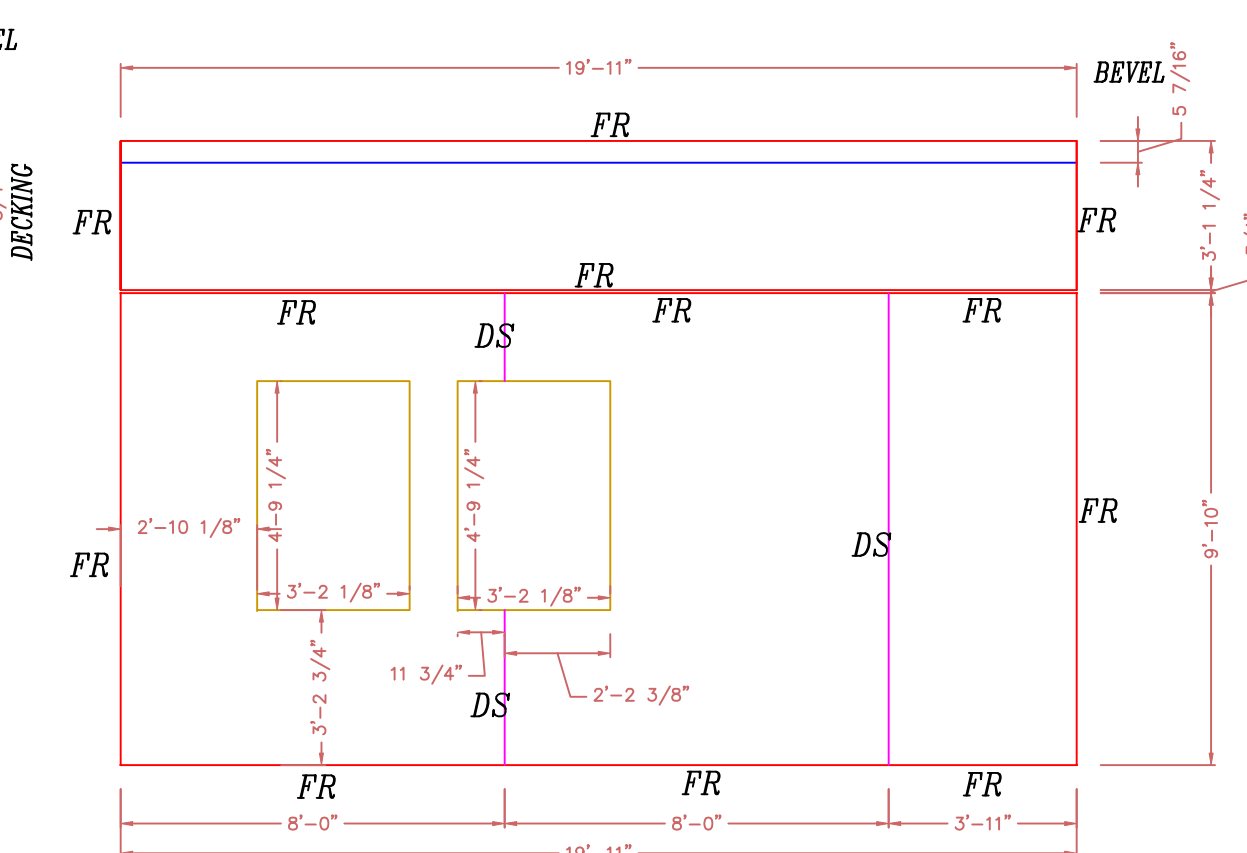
EL

19'-11"

BEVEL
5 7/16"

FR

DECKING

FR

FR

3'-1 1/4"

FR

FR
FR
FR

DS

4'-9 1/4"

4'-9 1/4"

2'-10 1/8"

FR

DS

FR

9'-10"

3'-2 1/8"

3'-2 1/8"

3'-2 3/4"

11 3/4"

2'-2 3/8"

DS

FR
FR
FR

8'-0"
8'-0"
3'-11"